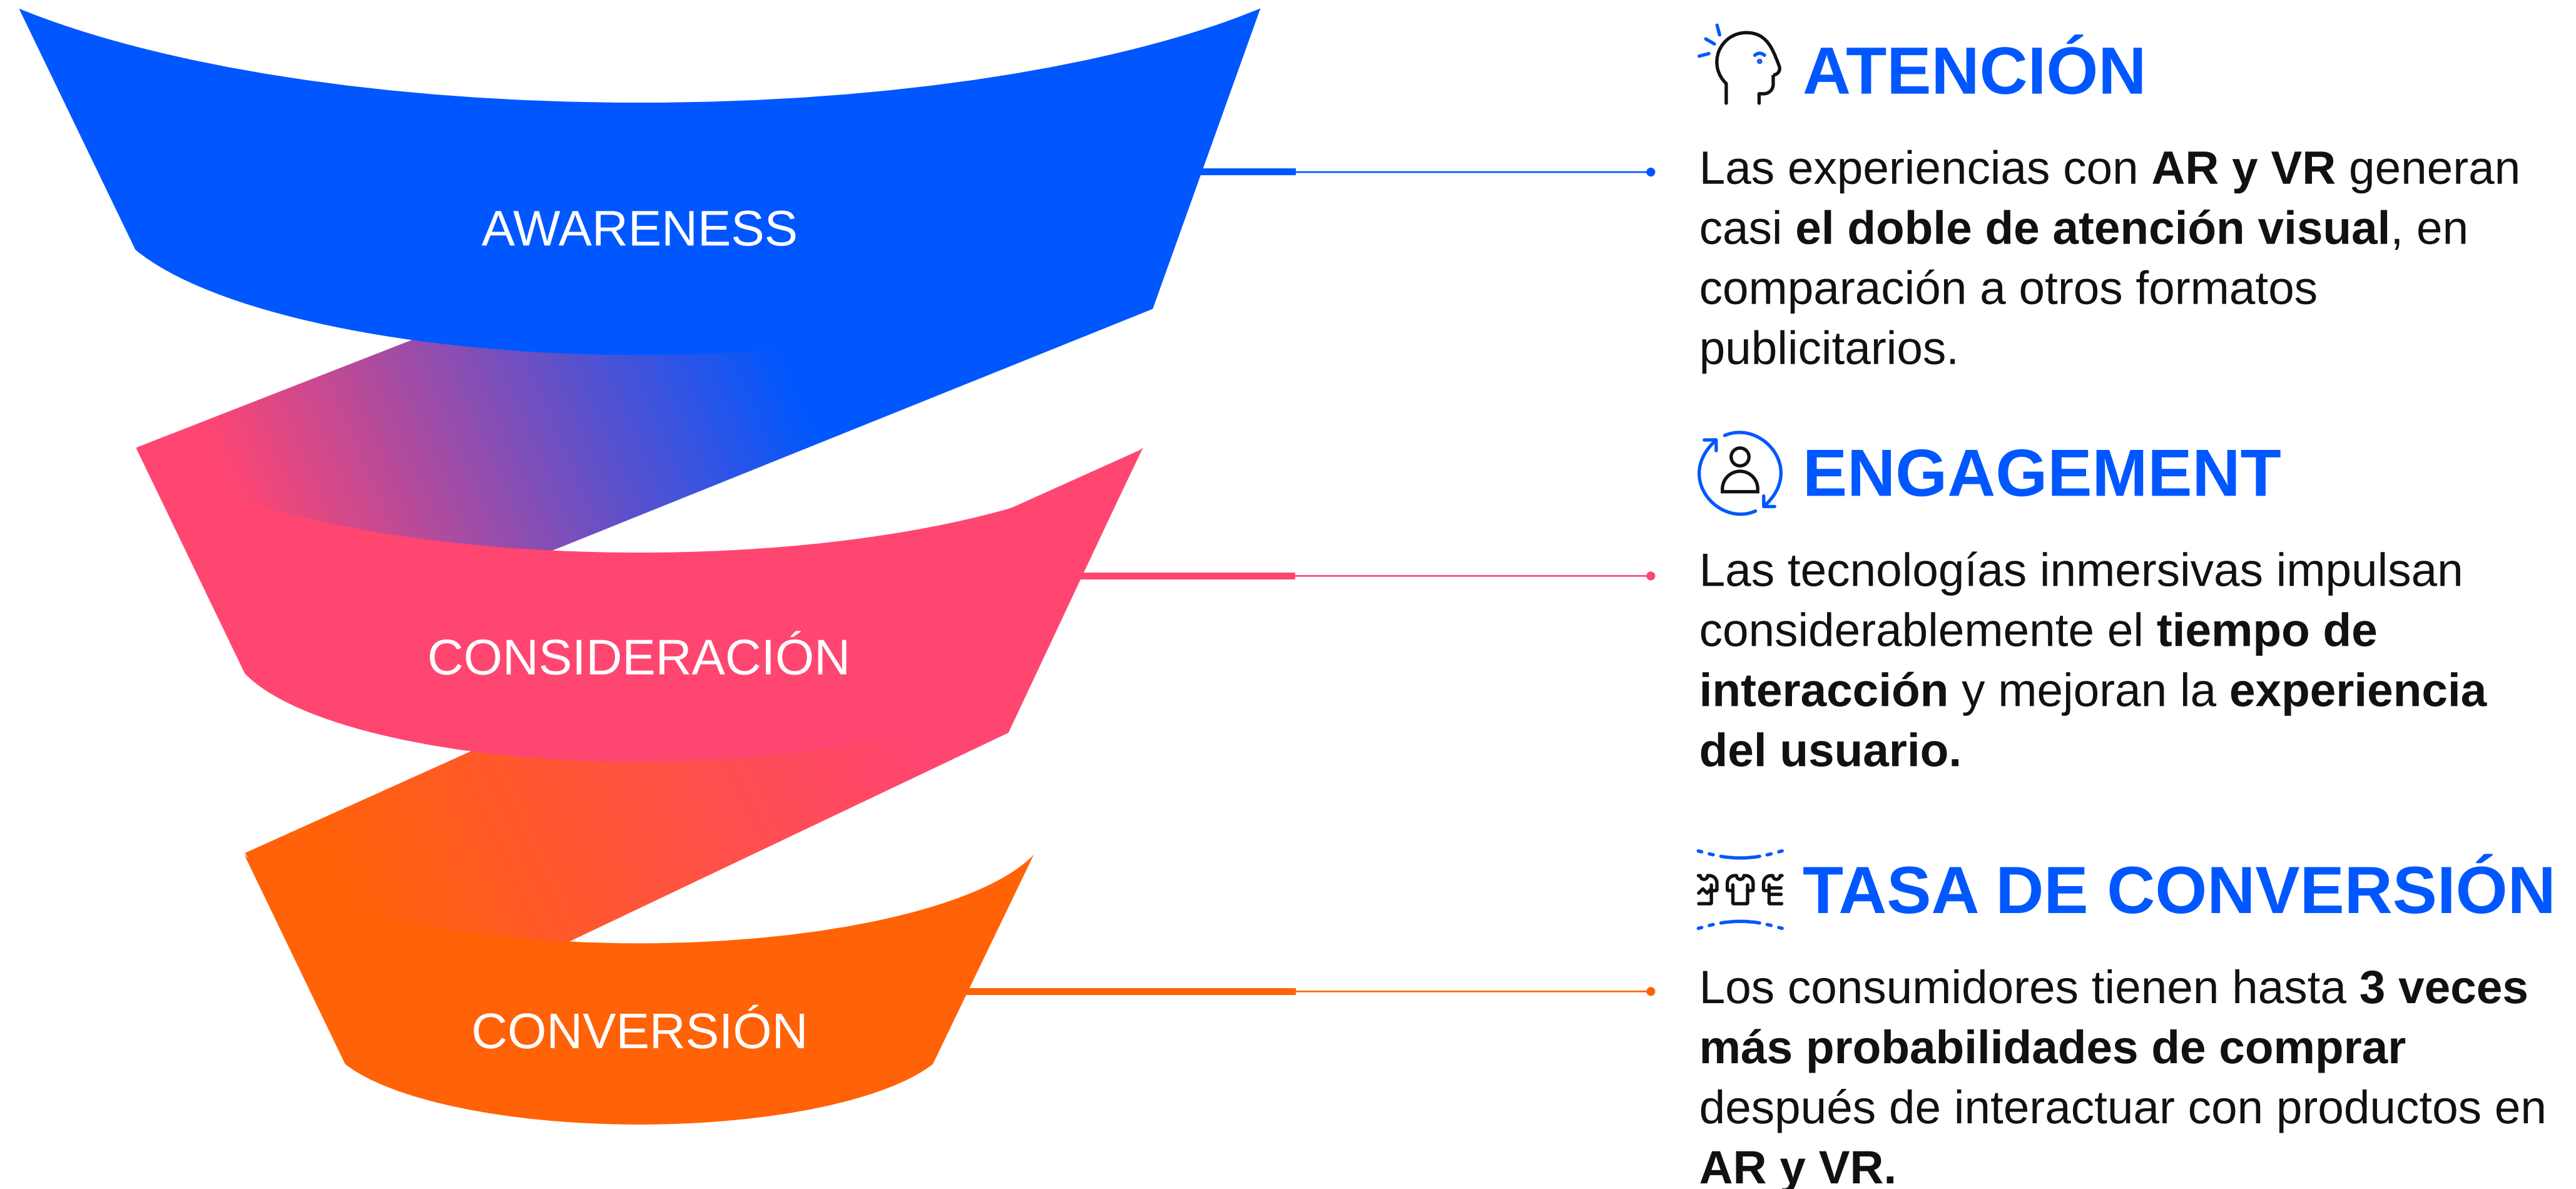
AWARENESS

CONSIDERACIÓN

CONVERSIÓN

ATENCIÓN

Las experiencias con AR y VR generan casi el doble de atención visual, en comparación a otros formatos publicitarios.

ENGAGEMENT

Las tecnologías inmersivas impulsan considerablemente el tiempo de interacción y mejoran la experiencia del usuario.

TASA DE CONVERSIÓN

Los consumidores tienen hasta 3 veces más probabilidades de comprar después de interactuar con productos en AR y VR.